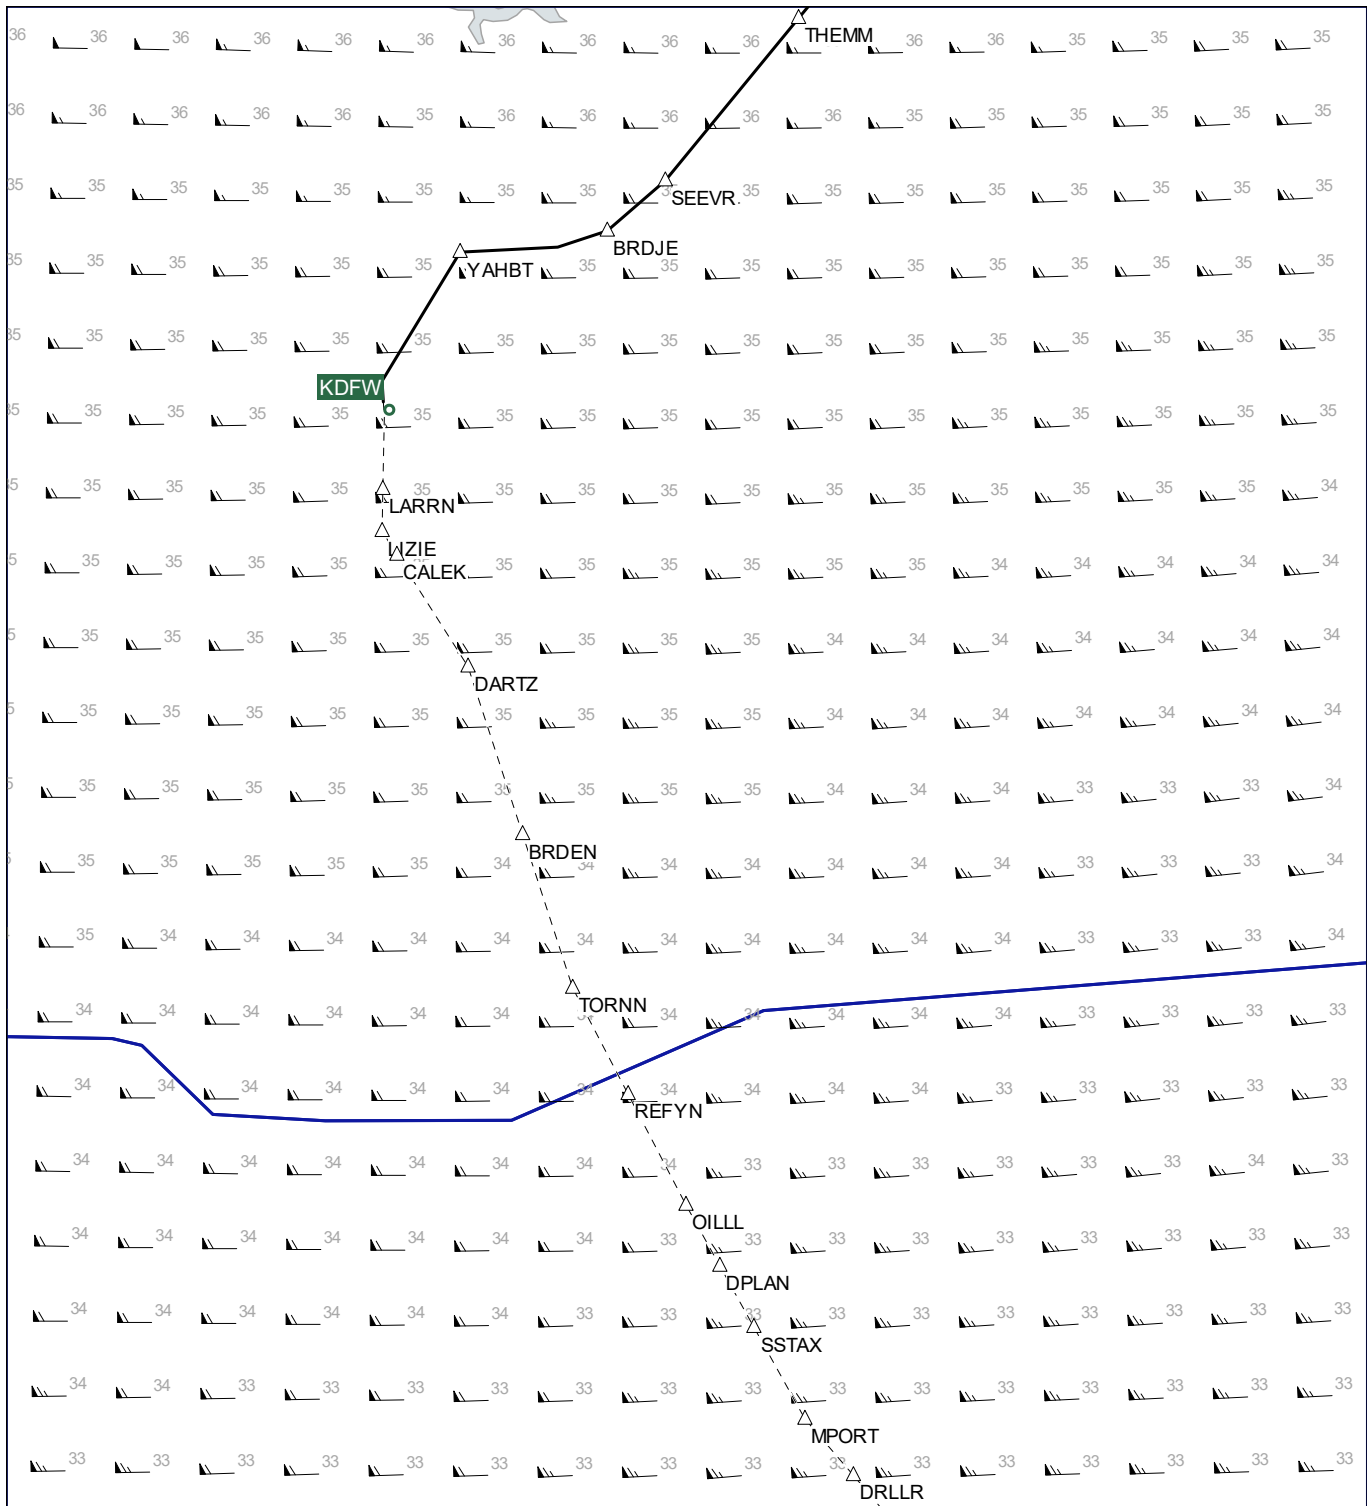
THEMM
SEEVR
BRDJE
YAHBT
KDFW
LARRN
WZIE
CALEK
DARTZ
BRDEN
TORNN
REFYN
OILLL
DPLAN
SSTAX
MPORT
DRLLR

36 36 36 36 36 36 36 36 36 36 36 36 36 35 35 35 35
36 36 36 36 36 35 36 36 36 36 36 35 35 35 35 35 35
35 35 35 35 35 35 35 35 35 35 35 35 35 35 35 35 35
35 35 35 35 35 35 35 35 35 35 35 35 35 35 35 35 35
35 35 35 35 35 35 35 35 35 35 35 35 35 35 35 35 35
35 35 35 35 35 35 35 35 35 35 35 35 35 35 35 35 35
35 35 35 35 35 35 35 35 35 35 35 35 35 35 35 35 34
35 35 35 35 35 35 35 35 35 35 35 34 34 34 34 34
35 35 35 35 35 35 35 35 35 34 34 34 34 34 34 34
35 35 35 35 35 35 35 35 35 34 34 34 34 34 34 34
35 35 35 35 35 35 35 35 35 34 34 34 33 33 33 34
35 35 35 35 35 34 34 34 34 34 34 34 33 33 33 34
35 34 34 34 34 34 34 34 34 34 34 34 34 33 33 33 34
34 34 34 34 34 34 34 34 34 34 34 34 33 33 33 33
34 34 34 34 34 34 34 34 34 34 34 34 33 33 33 33
34 34 34 34 34 34 34 34 33 33 33 33 33 33 34 33
34 34 34 34 34 34 34 33 33 33 33 33 33 33 33 33
34 34 34 34 34 34 33 33 33 33 33 33 33 33 33 33
34 34 33 33 33 33 33 33 33 33 33 33 33 33 33 33
33 33 33 33 33 33 33 33 33 33 33 33 33 33 33 33